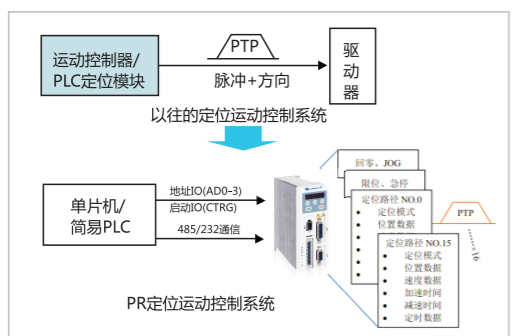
运动控制器/
PLC定位模块

PTP

脉冲+方向

驱
动
器

以往的定位运动控制系统

单片机/
简易PLC

地址IO(AD0~3)
启动IO(CTRG)
485/232通信

回零、JOG

限位、急停

定位路径 NO.0
定位模式
位置数据

PTP

定位路径 NO.15
定位模式
位置数据
速度数据
加速时间
减速时间
定时数据

×16

PR定位运动控制系统